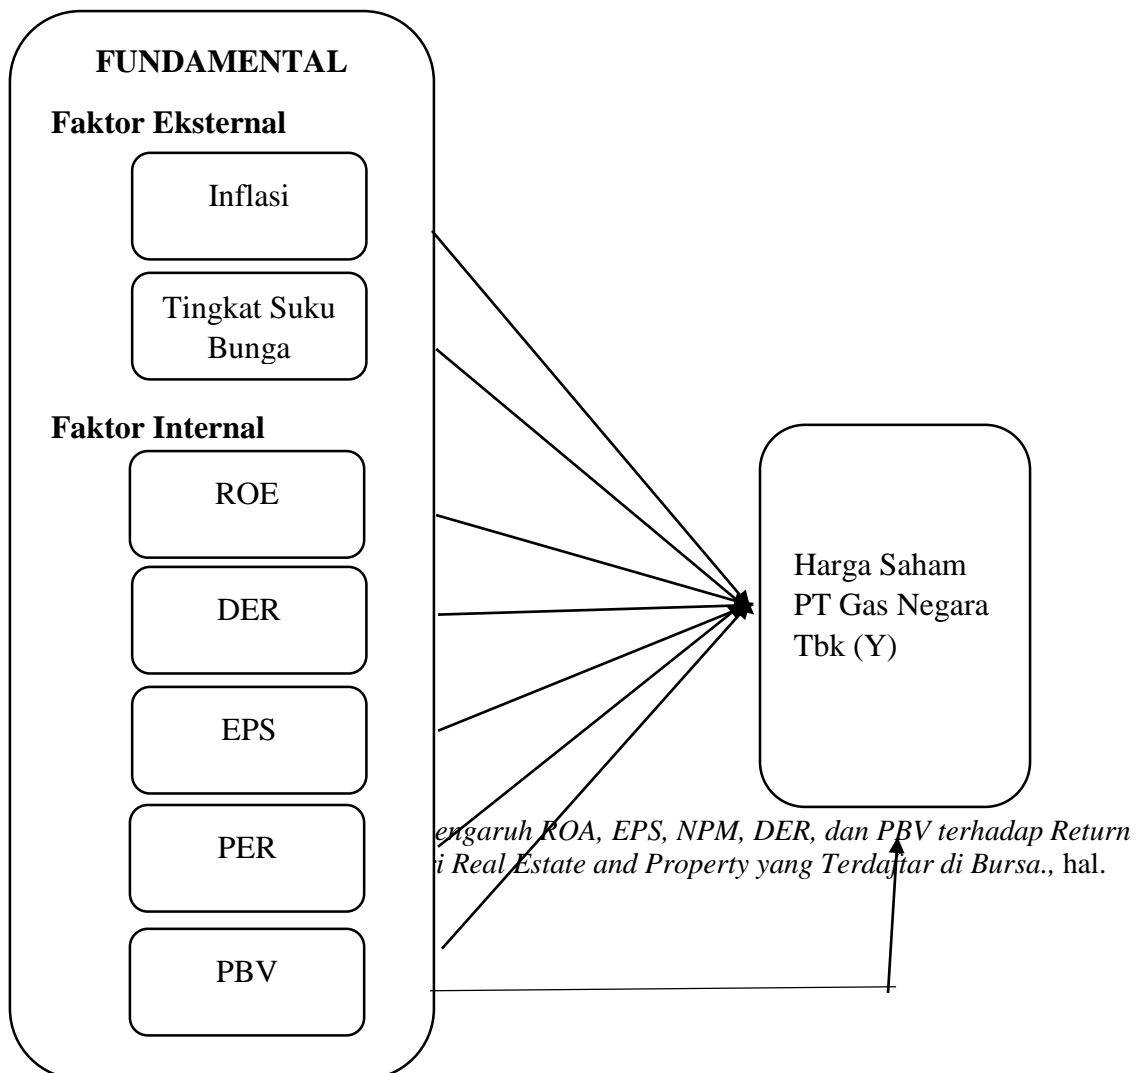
FUNDAMENTAL

Faktor Eksternal

Inflasi

Tingkat Suku Bunga

Faktor Internal

ROE

DER

EPS

PER

PBV

Harga Saham PT Gas Negara Tbk (Y)

engaruh ROA, EPS, NPM, DER, dan PBV terhadap Return i Real Estate and Property yang Terdaftar di Bursa., hal.